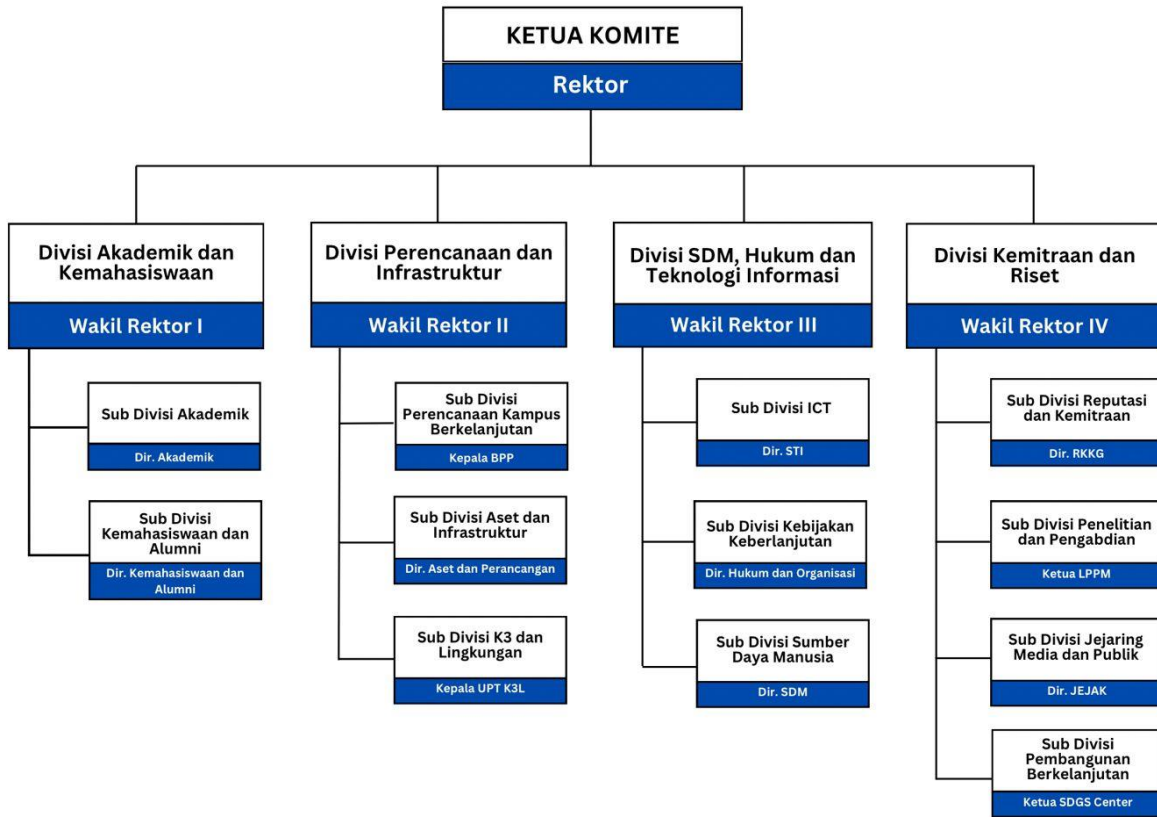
KETUA KOMITE
Rektor

Divisi Akademik dan Kemahasiswaan
Wakil Rektor I

Sub Divisi Akademik
Dir. Akademik

Sub Divisi Kemahasiswaan dan Alumni
Dir. Kemahasiswaan dan Alumni

Divisi Perencanaan dan Infrastruktur
Wakil Rektor II

Sub Divisi Perencanaan Kampus Berkelanjutan
Kepala BPP

Sub Divisi Aset dan Infrastruktur
Dir. Aset dan Perancangan

Sub Divisi K3 dan Lingkungan
Kepala UPT K3L

Divisi SDM, Hukum dan Teknologi Informasi
Wakil Rektor III

Sub Divisi ICT
Dir. STI

Sub Divisi Kebijakan Keberlanjutan
Dir. Hukum dan Organisasi

Sub Divisi Sumber Daya Manusia
Dir. SDM

Divisi Kemitraan dan Riset
Wakil Rektor IV

Sub Divisi Reputasi dan Kemitraan
Dir. RKKG

Sub Divisi Penelitian dan Pengabdian
Ketua LPPM

Sub Divisi Jejaring Media dan Publik
Dir. JEJAK

Sub Divisi Pembangunan Berkelanjutan
Ketua SDGS Center